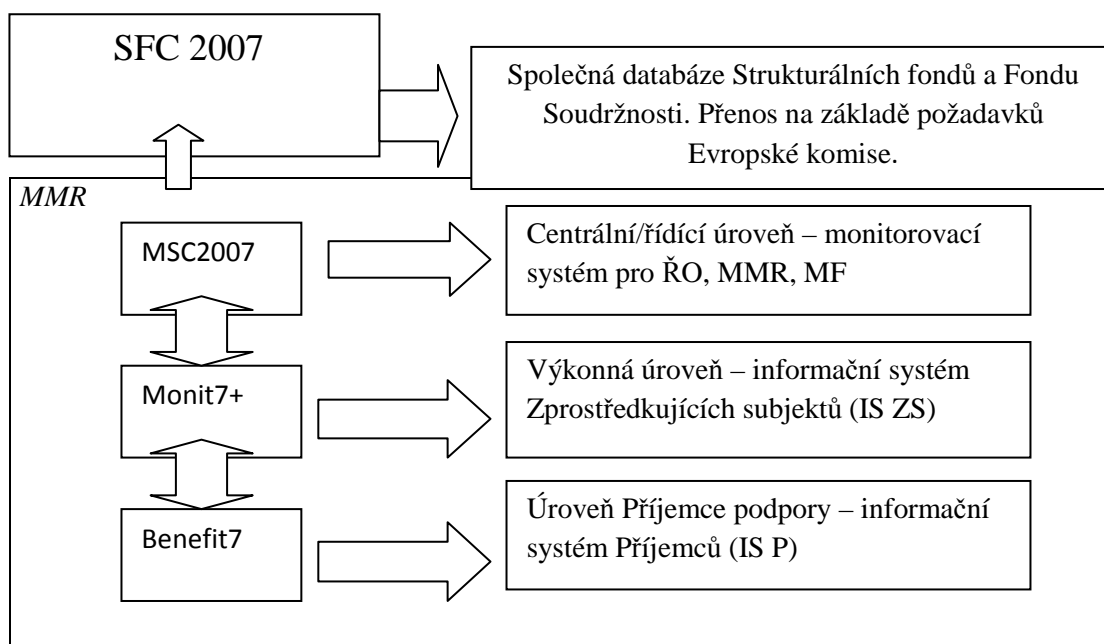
SFC 2007

Společná databáze Strukturálních fondů a Fondu Soudržnosti. Přenos na základě požadavků Evropské komise.

MMR

MSC2007

Centrální/řídící úroveň – monitorovací systém pro ŘO, MMR, MF

Monit7+

Výkonná úroveň – informační systém Zprostředkujících subjektů (IS ZS)

Benefit7

Úroveň Příjemce podpory – informační systém Příjemců (IS P)